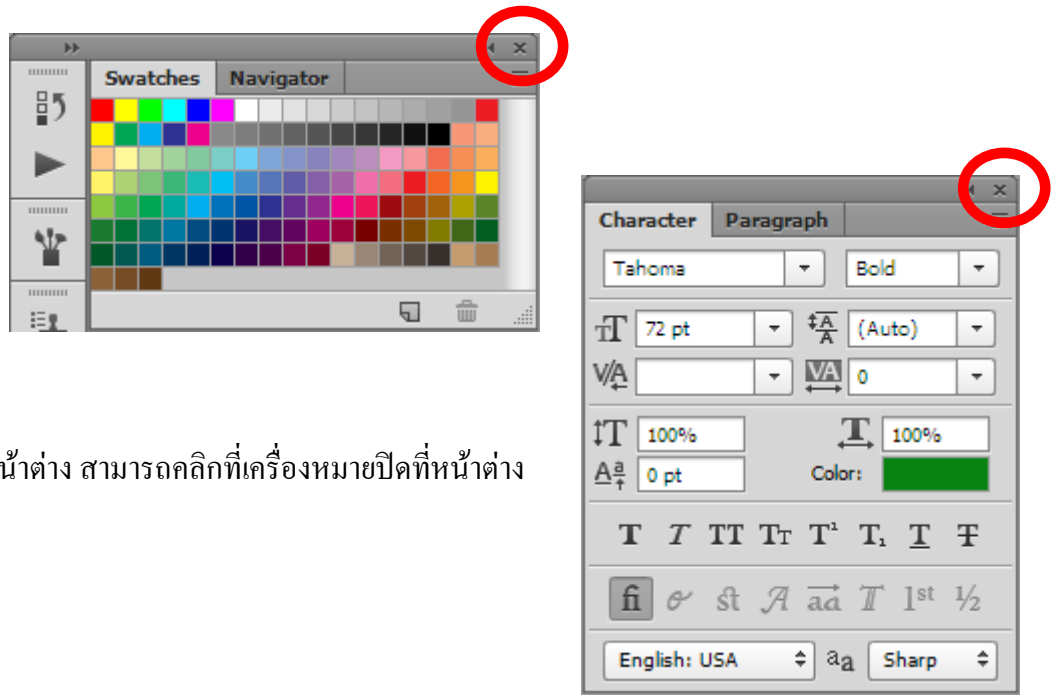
Swatches Navigator

น้าต่าง สามารถคลิกที่เครื่องหมายปิดที่หน้าต่าง

Character Paragraph

Tahoma

Bold

72 pt

(Auto)

0

100%

100%

0 pt

Color:

T T TT Tт T¹ T₁ T T

fi st A aa T 1st ½

English: USA

aa

Sharp